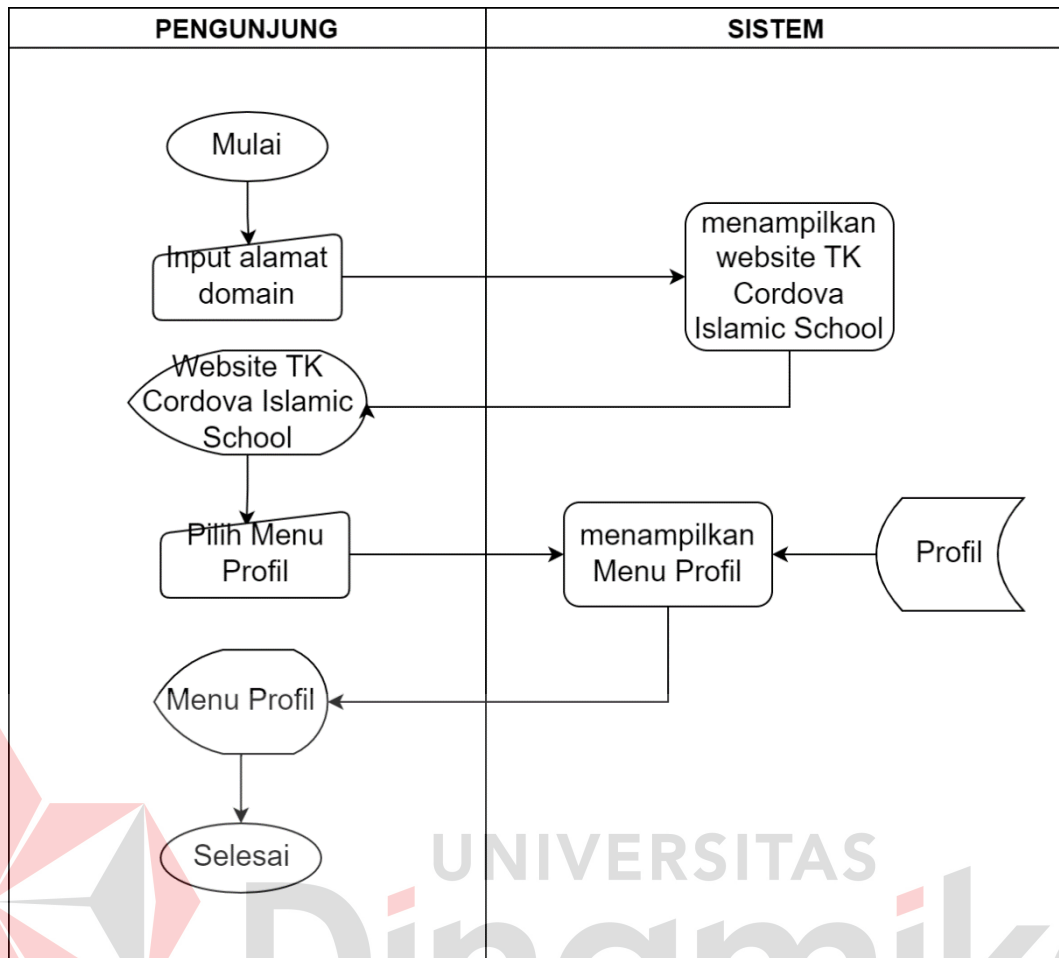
| PENGUNJUNG | SISTEM |
|---|---|

Mulai

Input alamat domain

menampilkan website TK Cordova Islamic School

Website TK Cordova Islamic School

Pilih Menu Profil

menampilkan Menu Profil

Profil

Menu Profil

Selesai

UNIVERSITAS
Dinamika